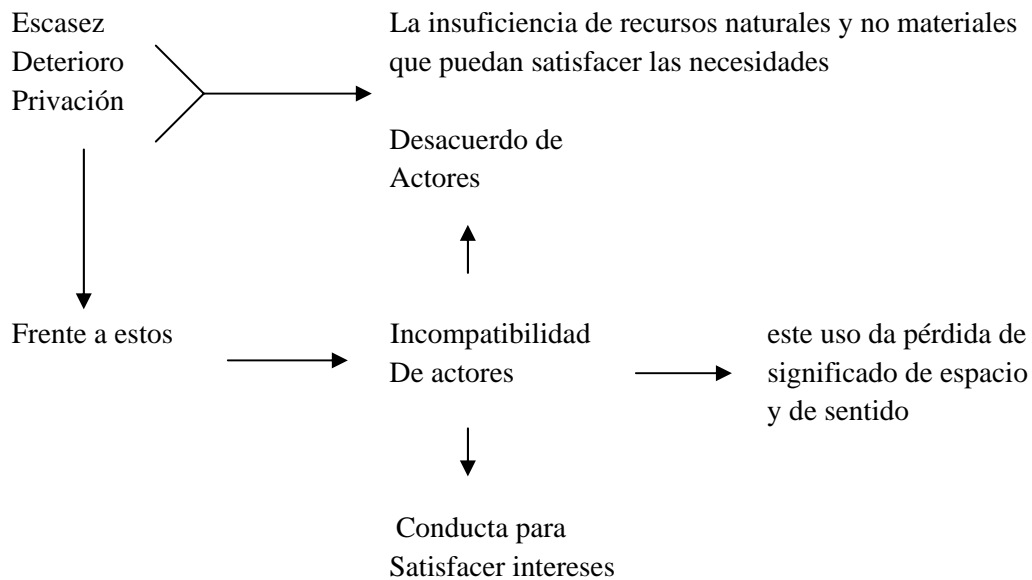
Escasez
Deterioro
Privación

La insuficiencia de recursos naturales y no materiales que puedan satisfacer las necesidades

Desacuerdo de
Actores

Frente a estos

Incompatibilidad
De actores

este uso da pérdida de significado de espacio y de sentido

Conducta para
Satisfacer intereses